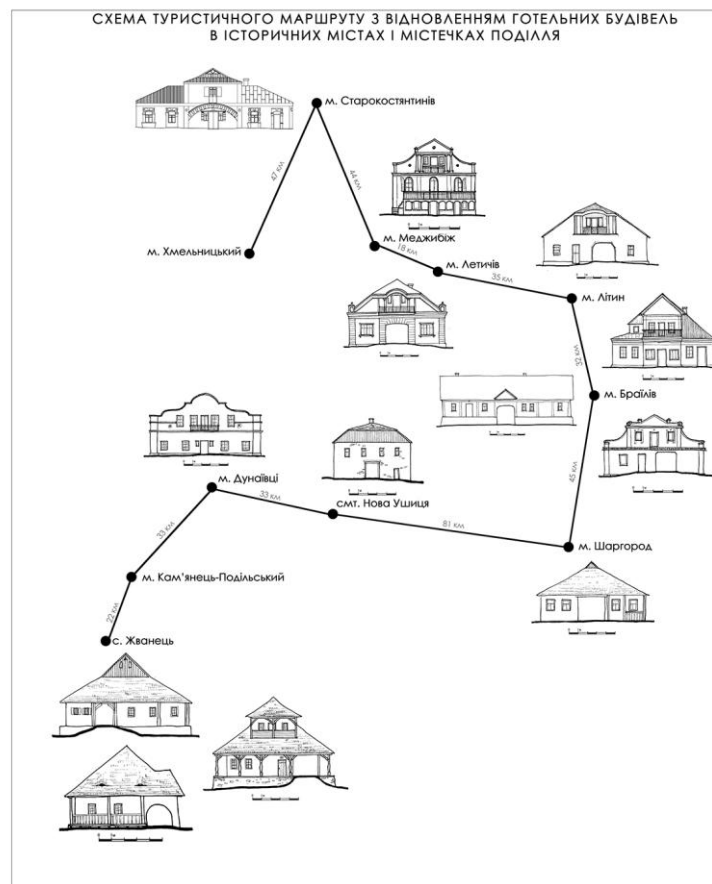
СХЕМА ТУРИСТИЧНОГО МАРШРУТУ З ВІДНОВЛЕННЯМ ГОТЕЛЬНИХ БУДІВЕЛЬ В ІСТОРИЧНИХ МІСТАХ І МІСТЕЧКАХ ПОДІЛЛЯ

м. Старокостянтинів

47 км

44 км

м. Хмельницький

м. Меджибіж

18 км

м. Летичів

35 км

м. Літин

32 км

м. Браїлів

45 км

м. Дунаївці

33 км

смт. Нова Ушиця

81 км

м. Шаргород

33 км

м. Кам'янець-Подільський

22 км

с. Жванець